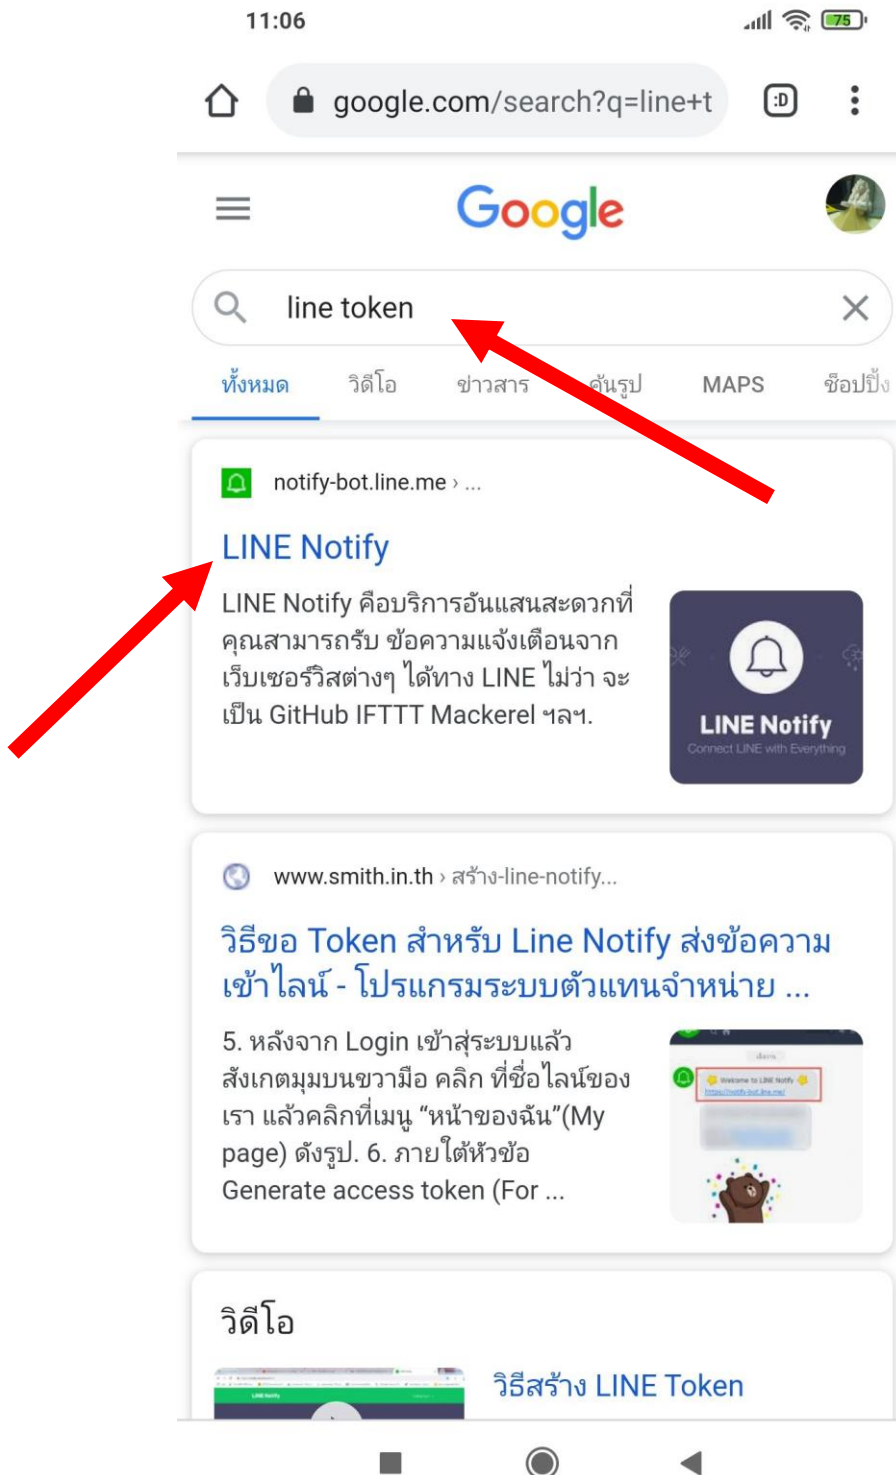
11:06

75

google.com/search?q=line+t

:D

Google

line token

ทั้งหมด วิดีโอ ข่าวสาร ค้นรูป MAPS ช็อปปิ้ง

notify-bot.line.me › ...

LINE Notify

LINE Notify คือบริการอันแสนสะดวกที่คุณสามารถรับ ข้อความแจ้งเตือนจากเว็บเซอร์วิสต่างๆ ได้ทาง LINE ไม่ว่า จะเป็น GitHub IFTTT Mackerel ฯลฯ.

LINE Notify
Connect LINE with Everything

www.smith.in.th › สร้าง-line-notify...

วิธีขอ Token สำหรับ Line Notify ส่งข้อความเข้าไลน์ - โปรแกรมระบบตัวแทนจำหน่าย ...

5. หลังจาก Login เข้าสู่ระบบแล้ว สังเกตมุมบนขวามือ คลิก ที่ชื่อไลน์ของเรา แล้วคลิกที่เมนู "หน้าของฉัน"(My page) ดังรูป. 6. ภายใต้หัวข้อ Generate access token (For ...

วิดีโอ

วิธีสร้าง LINE Token